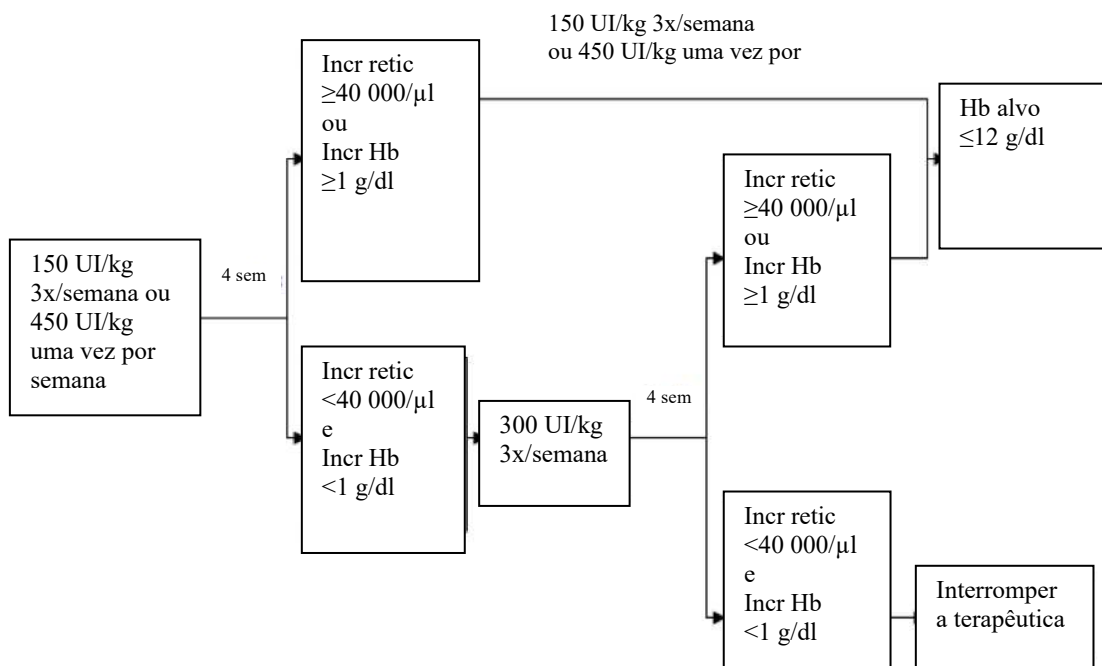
150 UI/kg 3x/semana ou 450 UI/kg uma vez por

Incr retic $\geq$40 000/µl ou Incr Hb $\geq$1 g/dl

Hb alvo $\leq$12 g/dl

150 UI/kg 3x/semana ou 450 UI/kg uma vez por semana

4 sem

Incr retic $\geq$40 000/µl ou Incr Hb $\geq$1 g/dl

Incr retic <40 000/µl e Incr Hb <1 g/dl

300 UI/kg 3x/semana

4 sem

Incr retic <40 000/µl e Incr Hb <1 g/dl

Interromper a terapêutica